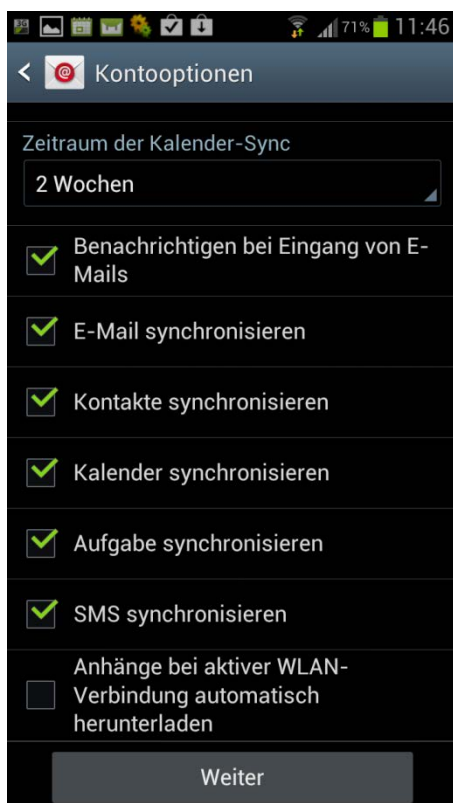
71% 11:46

Kontooptionen

Zeitraum der Kalender-Sync

2 Wochen

Benachrichtigen bei Eingang von E-Mails

E-Mail synchronisieren

Kontakte synchronisieren

Kalender synchronisieren

Aufgabe synchronisieren

SMS synchronisieren

Anhänge bei aktiver WLAN-Verbindung automatisch herunterladen

Weiter